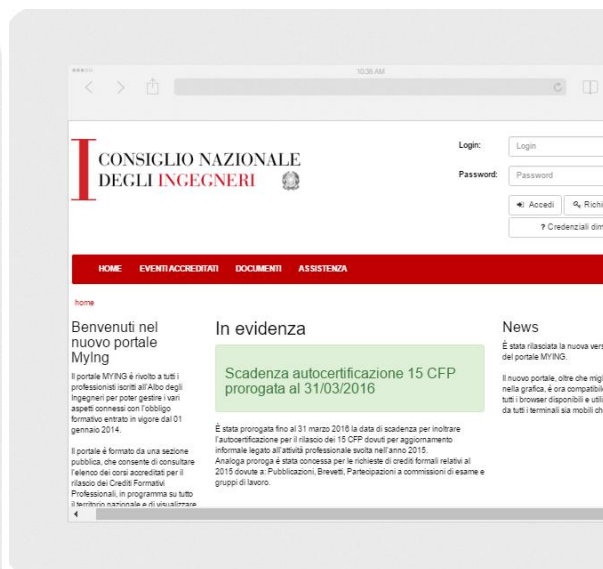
10:38 AM

CONSIGLIO NAZIONALE
DEGLI INGEGNERI

Login: Login
Password: Password
Accedi
Richi
? Credenziali dim

HOME EVENTI ACCREDITATI DOCUMENTI ASSISTENZA

home

Benvenuti nel nuovo portale MyIng

Il portale MYING è rivolto a tutti i professionisti iscritti all'Albo degli Ingegneri per poter gestire i vari aspetti connessi con l'obbligo formativo entrato in vigore dal 01 gennaio 2014.

Il portale è formato da una sezione pubblica, che consente di consultare l'elenco dei corsi accreditati per il rilascio dei Crediti Formativi Professionali, in programma su tutto il territorio nazionale e di visualizzare

In evidenza

Scadenza autocertificazione 15 CFP prorogata al 31/03/2016

È stata prorogata fino al 31 marzo 2016 la data di scadenza per inoltrare l'autocertificazione per il rilascio dei 15 CFP dovuti per aggiornamento informale legato all'attività professionale svolta nell'anno 2015.
Analoga proroga è stata concessa per le richieste di crediti formali relativi al 2015 dovute a: Pubblicazioni, Brevetti, Partecipazioni a commissioni di esame e gruppi di lavoro.

News

È stata rilasciata la nuova vers del portale MYING.

Il nuovo portale, oltre che migl nella grafica, è ora compatibil tutti i browser disponibili e utili da tutti i terminali sia mobili ch